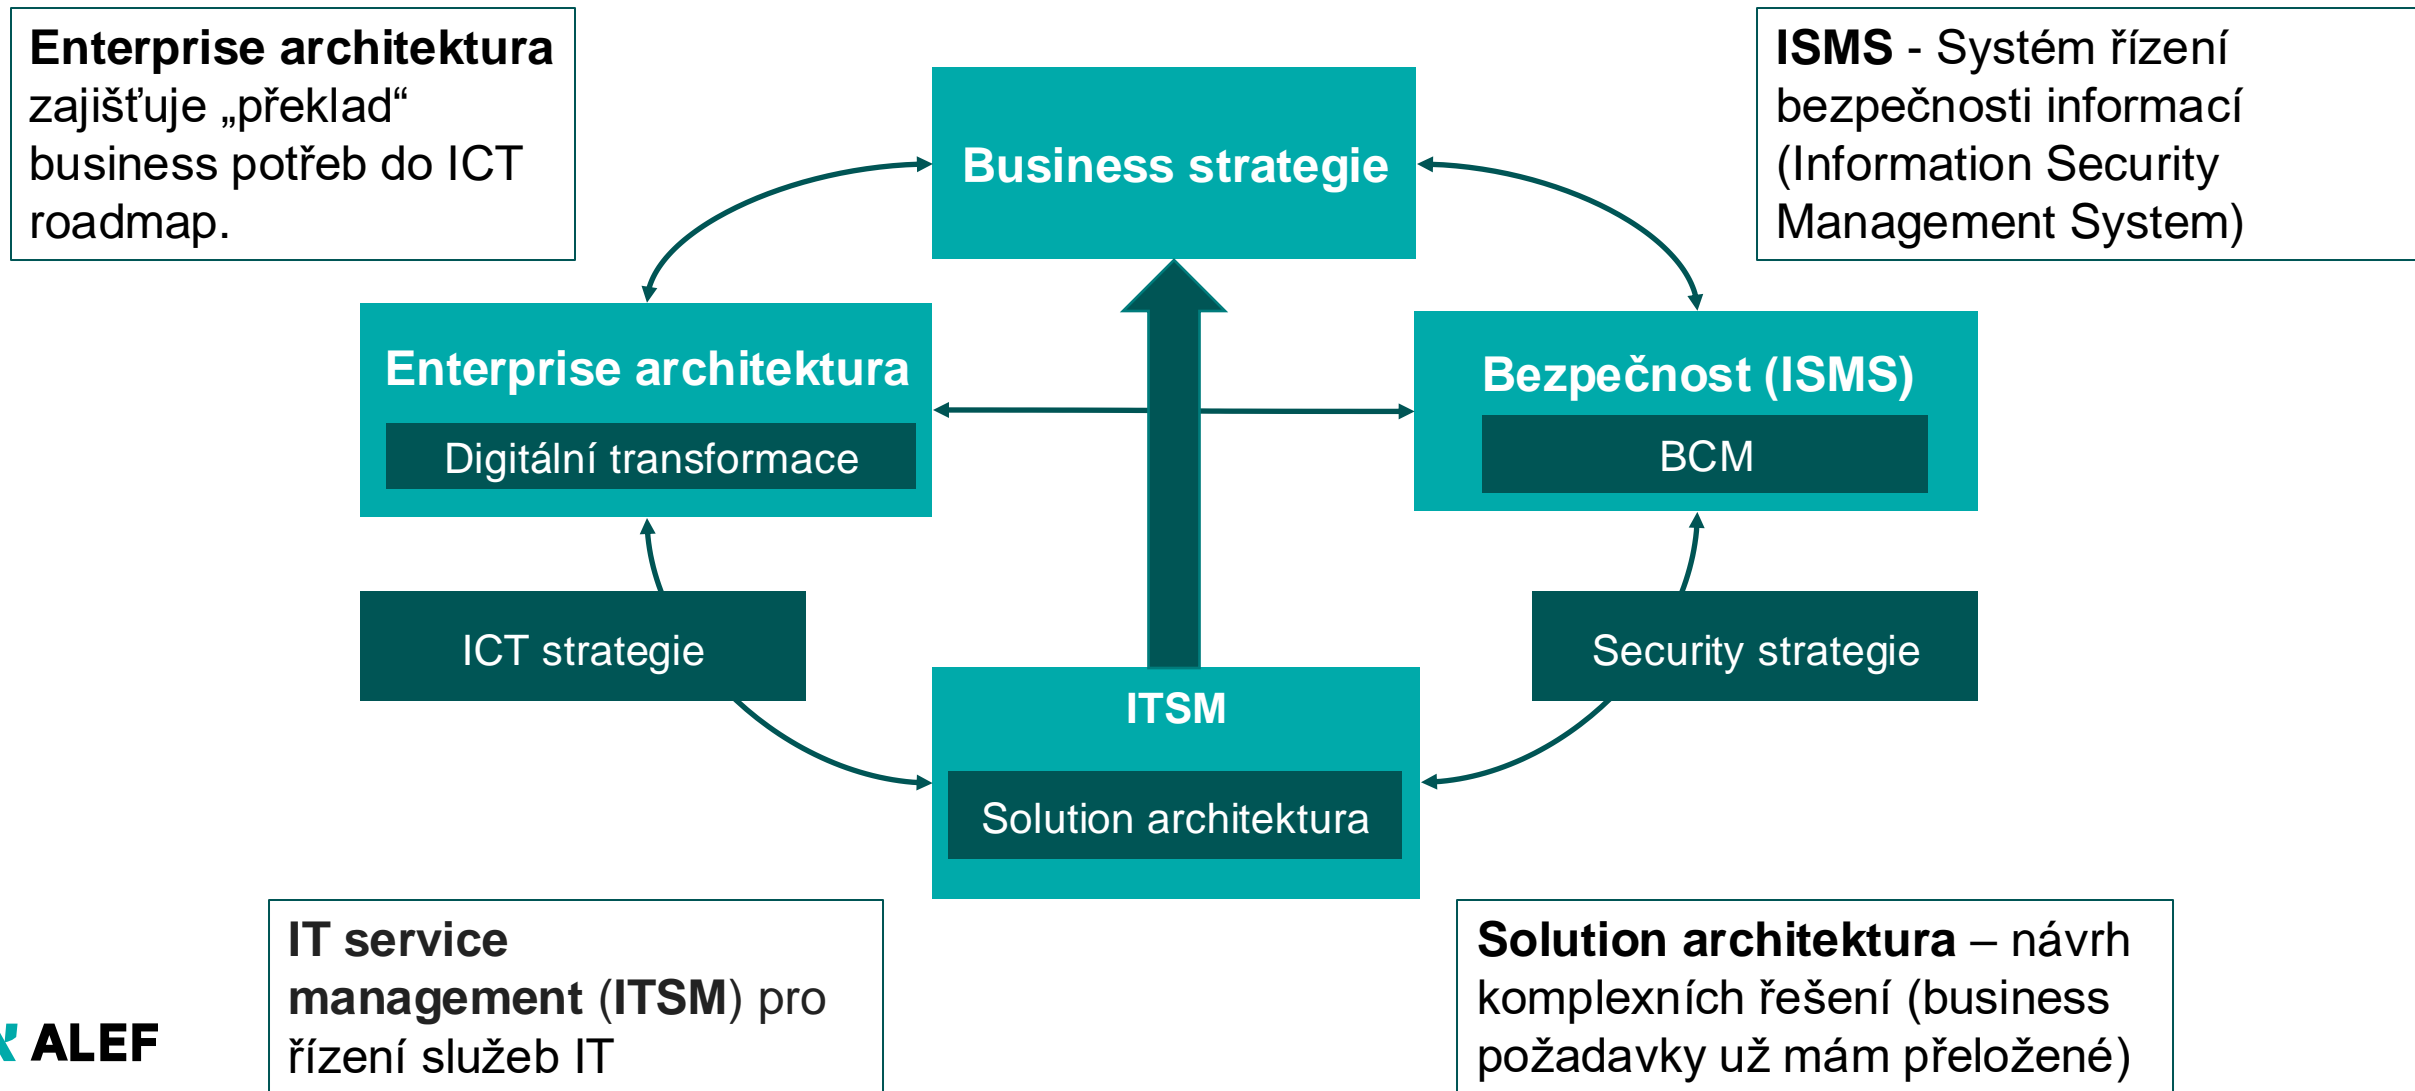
**Enterprise architektura** zajišťuje „překlad“ business potřeb do ICT roadmap.

**ISMS** - Systém řízení bezpečnosti informací (Information Security Management System)

Business strategie

Enterprise architektura

Digitální transformace

Bezpečnost (ISMS)

BCM

ICT strategie

Security strategie

ITSM

Solution architektura

**IT service management** (**ITSM**) pro řízení služeb IT

**Solution architektura** – návrh komplexních řešení (business požadavky už mám přeložené)

ALEF